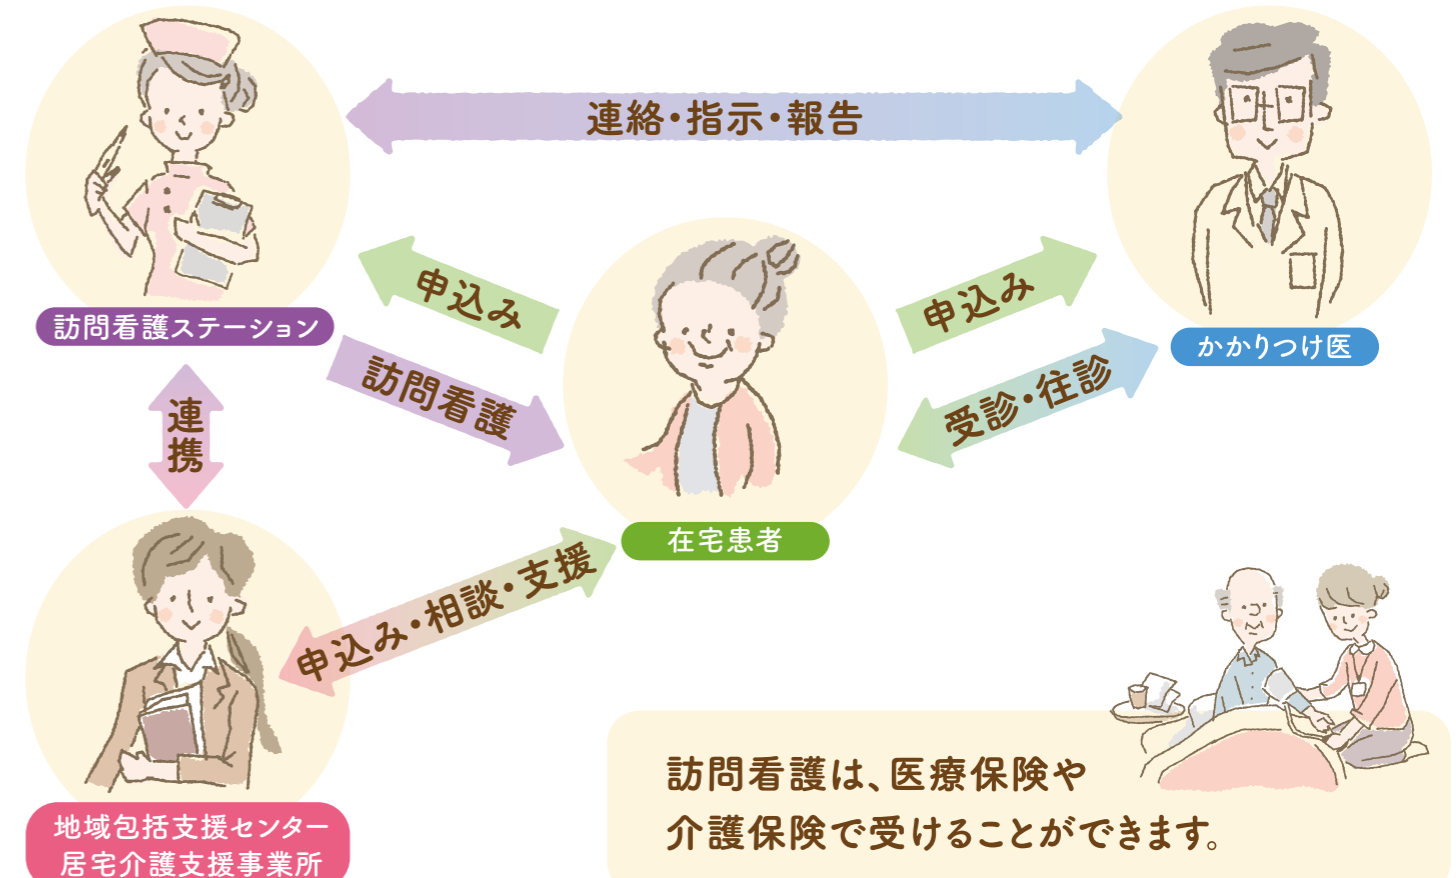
連絡・指示・報告

訪問看護ステーション

申込み

訪問看護

申込み

受診・往診

かかりつけ医

連携

在宅患者

申込み・相談・支援

地域包括支援センター
居宅介護支援事業所

訪問看護は、医療保険や
介護保険で受けることができます。